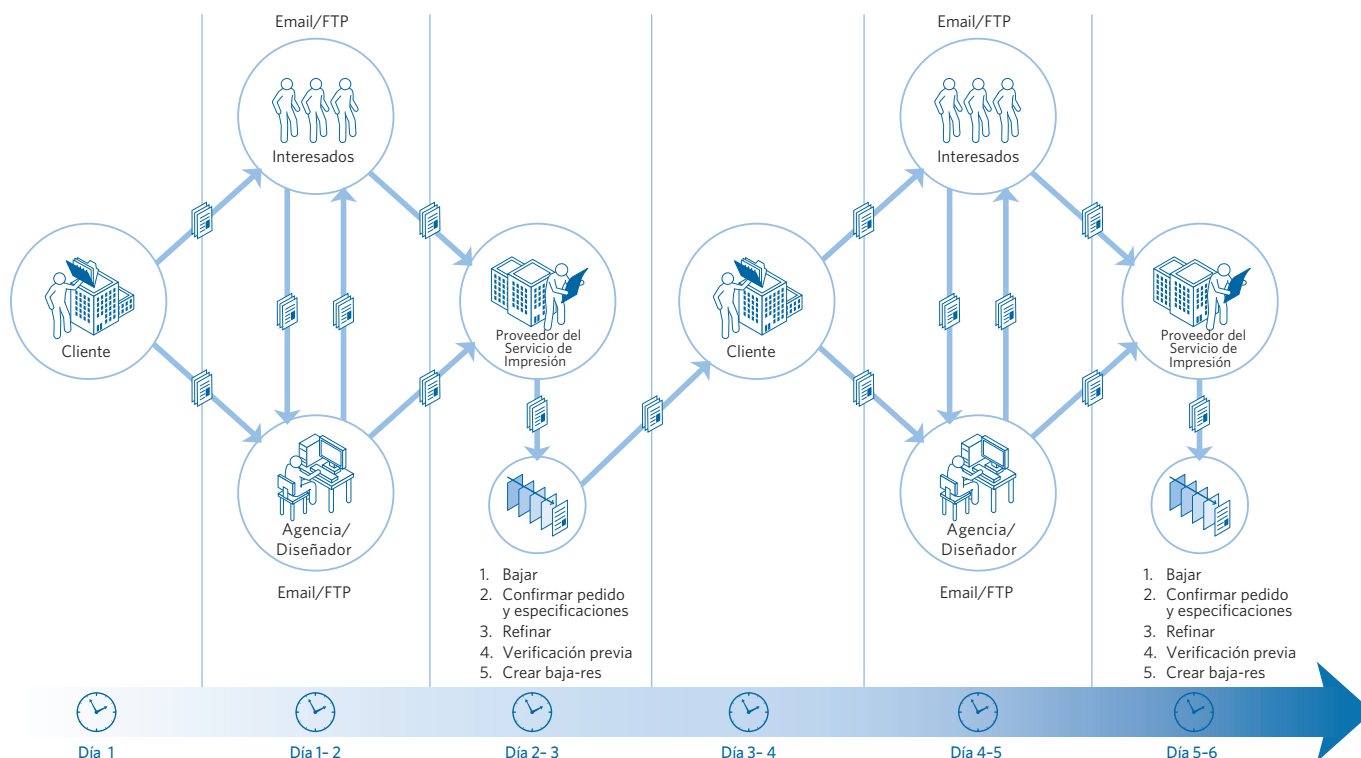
Email/FTP

Interesados

Cliente

Agencia/ Diseñador

Email/FTP

Proveedor del Servicio de Impresión

1. Bajar
2. Confirmar pedido y especificaciones
3. Refinar
4. Verificación previa
5. Crear baja-res

Cliente

Email/FTP

Interesados

Agencia/ Diseñador

Email/FTP

Proveedor del Servicio de Impresión

1. Bajar
2. Confirmar pedido y especificaciones
3. Refinar
4. Verificación previa
5. Crear baja-res

Día 1

Día 1- 2

Día 2- 3

Día 3- 4

Día 4-5

Día 5-6